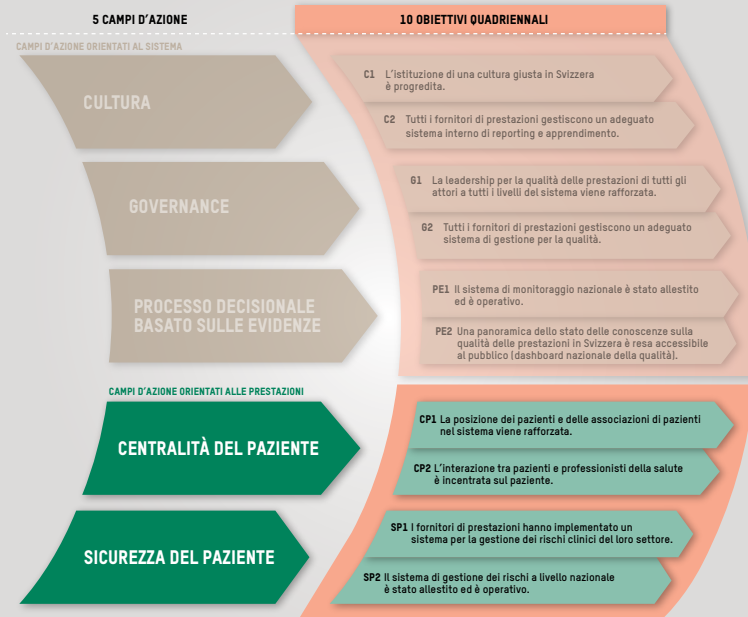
5 CAMPI D'AZIONE

10 OBIETTIVI QUADRIENNALI

CAMPI D'AZIONE ORIENTATI AL SISTEMA

CULTURA

C1 L'istituzione di una cultura giusta in Svizzera è progredita.

C2 Tutti i fornitori di prestazioni gestiscono un adeguato sistema interno di reporting e apprendimento.

GOVERNANCE

G1 La leadership per la qualità delle prestazioni di tutti gli attori a tutti i livelli del sistema viene rafforzata.

G2 Tutti i fornitori di prestazioni gestiscono un adeguato sistema di gestione per la qualità.

PROCESSO DECISIONALE BASATO SULLE EVIDENZE

PE1 Il sistema di monitoraggio nazionale è stato allestito ed è operativo.

PE2 Una panoramica dello stato delle conoscenze sulla qualità delle prestazioni in Svizzera è resa accessibile al pubblico (dashboard nazionale della qualità).

CAMPI D'AZIONE ORIENTATI ALLE PRESTAZIONI

CENTRALITÀ DEL PAZIENTE

CP1 La posizione dei pazienti e delle associazioni di pazienti nel sistema viene rafforzata.

CP2 L'interazione tra pazienti e professionisti della salute è incentrata sul paziente.

SICUREZZA DEL PAZIENTE

SP1 I fornitori di prestazioni hanno implementato un sistema per la gestione dei rischi clinici del loro settore.

SP2 Il sistema di gestione dei rischi a livello nazionale è stato allestito ed è operativo.